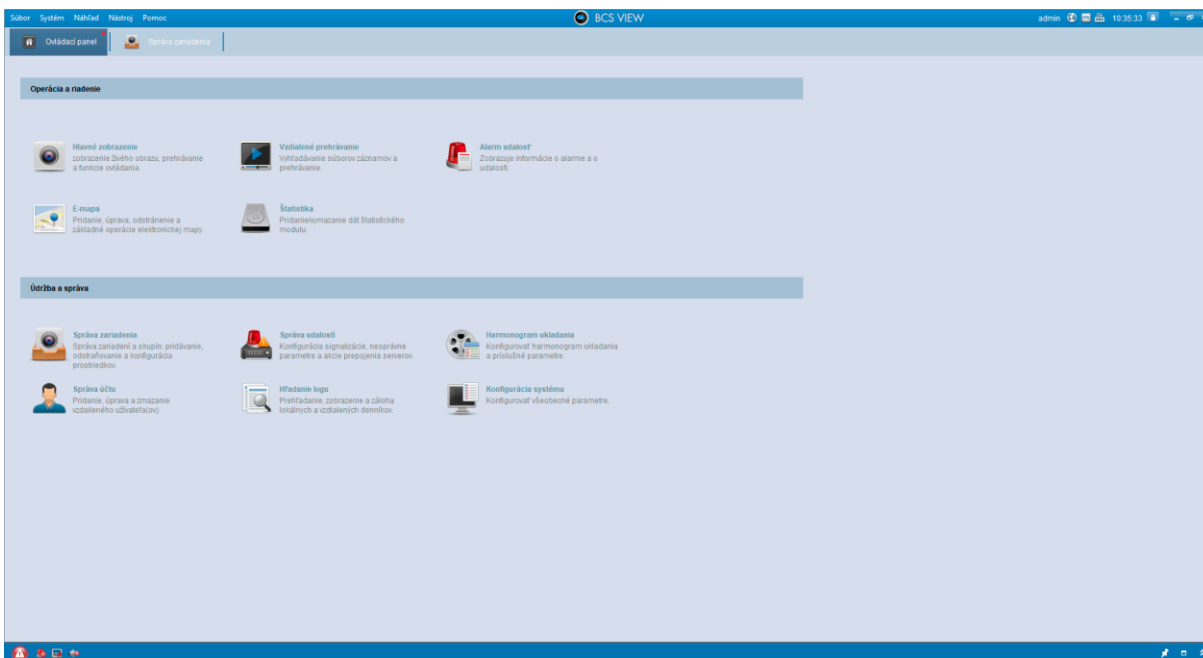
Súbor Systém Náhľad Nástroj Pomoc

BCS VIEW

admin 10:35:33

Ovládací panel | Správa zariadenia

Operácia a riadenie

Hlavné zobrazenie
zobrazenie živého obrazu, prehrávanie a funkcie ovládania.

Vzdialené prehrávanie
Vyhľadávanie súborov záznamov a prehrávanie.

Alarm udalosť
Zobrazuje informácie o alarme a o udalosti.

E-mapa
Pridanie, úprava, odstránenie a základné operácie elektronickej mapy.

Štatistika
Pridanie/vymazanie dát štatistického modulu.

Údržba a správa

Správa zariadenia
Správa zariadení a skupín: pridávanie, odstraňovanie a konfigurácia prostriedkov.

Správa udalostí
Konfigurácia signalizácie, nesprávne parametre a akcie prepojenia serverov.

Harmonogram ukladania
Konfigurovať harmonogram ukladania a príslušné parametre.

Správa účtu
Pridanie, úprava a zmazanie vzdialeného užívateľa(ov).

Hľadanie logu
Prehľadanie, zobrazenie a záloha lokálnych a vzdialených denníkov.

Konfigurácia systému
Konfigurovať všeobecné parametre.